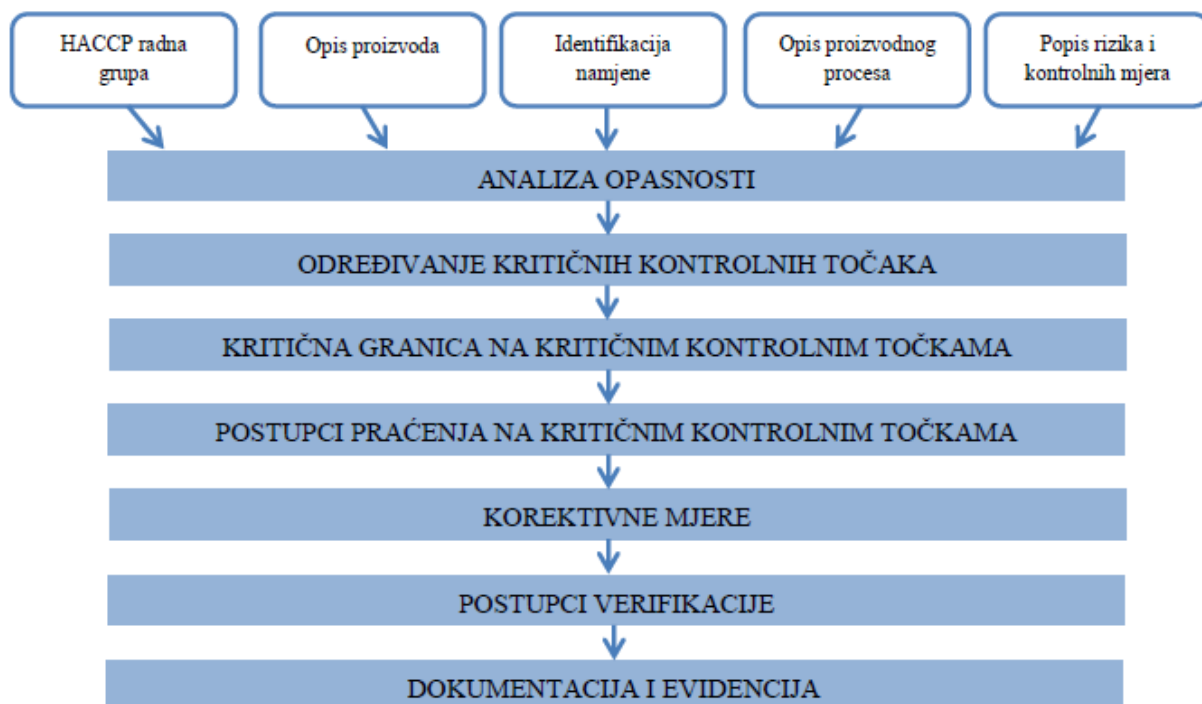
HACCP radna grupa

Opis proizvoda

Identifikacija namjene

Opis proizvodnog procesa

Popis rizika i kontrolnih mjera

ANALIZA OPASNOSTI

ODREĐIVANJE KRITIČNIH KONTROLNIH TOČAKA

KRITIČNA GRANICA NA KRITIČNIM KONTROLNIM TOČKAMA

POSTUPCI PRAĆENJA NA KRITIČNIM KONTROLNIM TOČKAMA

KOREKTIVNE MJERE

POSTUPCI VERIFIKACIJE

DOKUMENTACIJA I EVIDENCIJA